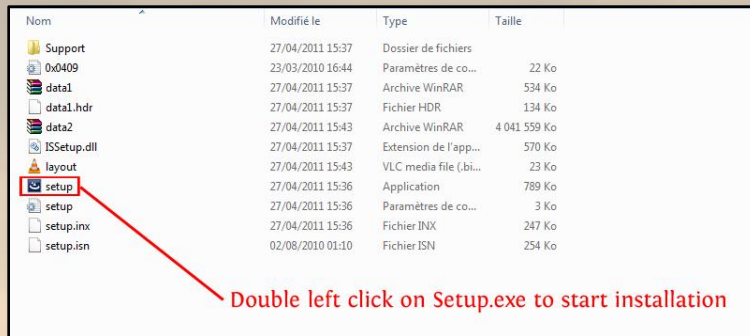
| Nom | Modifié le | Type | Taille |
|---|---|---|---|
| Support | 27/04/2011 15:37 | Dossier de fichiers | |
| 0x0409 | 23/03/2010 16:44 | Paramètres de co... | 22 Ko |
| data1 | 27/04/2011 15:37 | Archive WinRAR | 534 Ko |
| data1.hdr | 27/04/2011 15:37 | Fichier HDR | 134 Ko |
| data2 | 27/04/2011 15:43 | Archive WinRAR | 4 041 559 Ko |
| ISSetup.dll | 27/04/2011 15:37 | Extension de l'app... | 570 Ko |
| layout | 27/04/2011 15:43 | VLC media file (.bi... | 23 Ko |
| setup | 27/04/2011 15:36 | Application | 789 Ko |
| setup | 27/04/2011 15:36 | Paramètres de co... | 3 Ko |
| setup.inx | 27/04/2011 15:36 | Fichier INX | 247 Ko |
| setup.isn | 02/08/2010 01:10 | Fichier ISN | 254 Ko |

Double left click on Setup.exe to start installation